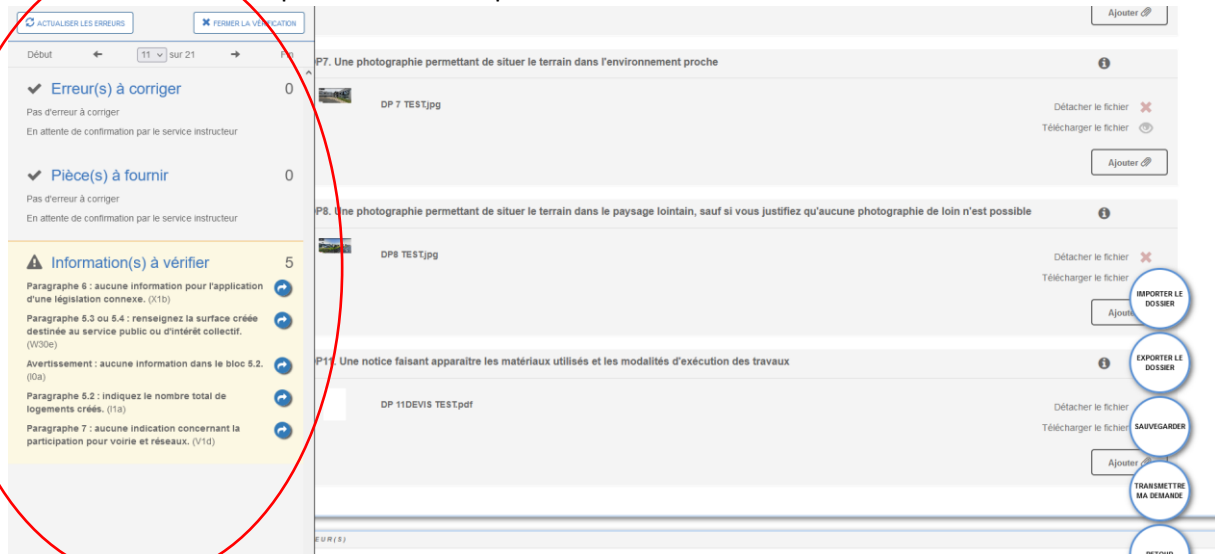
ACTUALISER LES ERREURS

FERMER LA VÉRIFICATION

Début ← 11 sur 21 → Fin

Erreur(s) à corriger 0

Pas d'erreur à corriger

En attente de confirmation par le service instructeur

Pièce(s) à fournir 0

Pas d'erreur à corriger

En attente de confirmation par le service instructeur

Information(s) à vérifier 5

Paragraphe 6 : aucune information pour l'application d'une législation connexe. (X1b)

Paragraphe 5.3 ou 5.4 : renseignez la surface créée destinée au service public ou d'intérêt collectif. (W30e)

Avertissement : aucune information dans le bloc 5.2. (I0a)

Paragraphe 5.2 : indiquez le nombre total de logements créés. (I1a)

Paragraphe 7 : aucune indication concernant la participation pour voirie et réseaux. (V1d)

Ajouter

P7. Une photographie permettant de situer le terrain dans l'environnement proche

DP 7 TEST.jpg

Détacher le fichier

Télécharger le fichier

Ajouter

P8. Une photographie permettant de situer le terrain dans le paysage lointain, sauf si vous justifiez qu'aucune photographie de loin n'est possible

DP8 TEST.jpg

Détacher le fichier

Télécharger le fichier

Ajouter

P11. Une notice faisant apparaitre les matériaux utilisés et les modalités d'exécution des travaux

DP 11DEVIS TEST.pdf

Détacher le fichier

Télécharger le fichier

Ajouter

IMPORTER LE DOSSIER

EXPORTER LE DOSSIER

SAUVEGARDER

TRANSMETTRE MA DEMANDE

RETOUR

EUR(S)